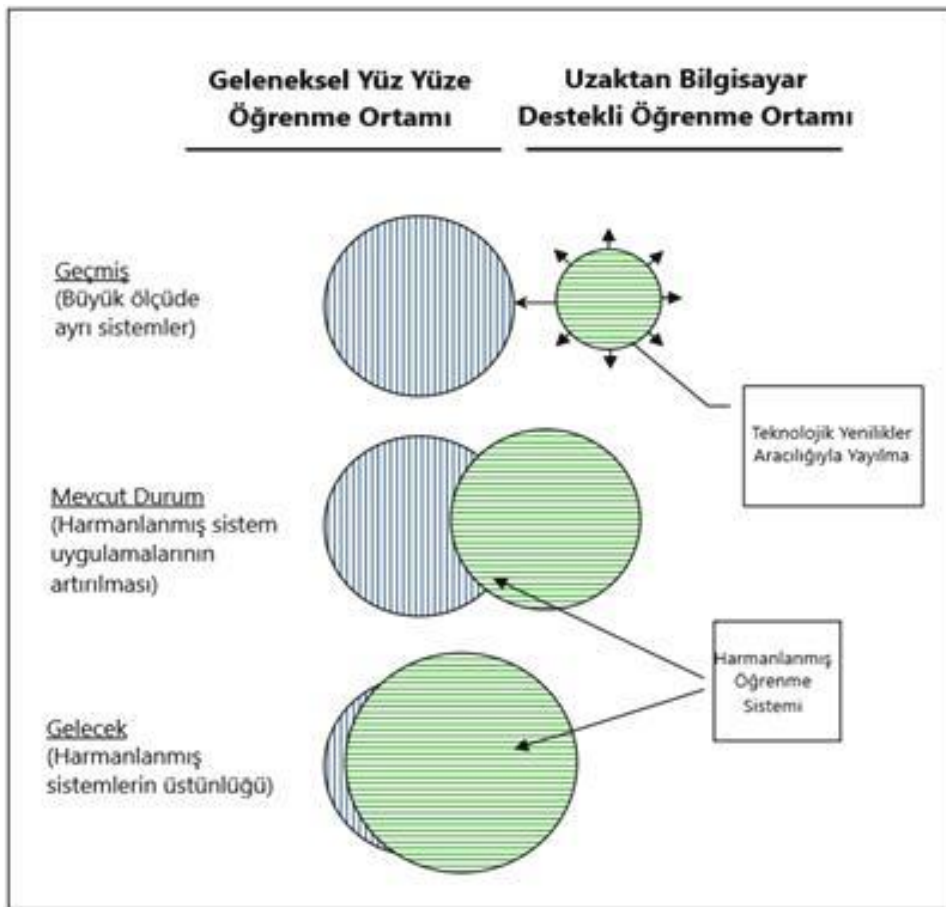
Geleneksel Yüz Yüze Öğrenme Ortamı

Uzaktan Bilgisayar Destekli Öğrenme Ortamı

Geçmiş
(Büyük ölçüde ayrı sistemler)

Teknolojik Yenilikler Aracılığıyla Yayılma

Mevcut Durum
(Harmanlanmış sistem uygulamalarının artırılması)

Harmanlanmış Öğrenme Sistemi

Gelecek
(Harmanlanmış sistemlerin üstünlüğü)